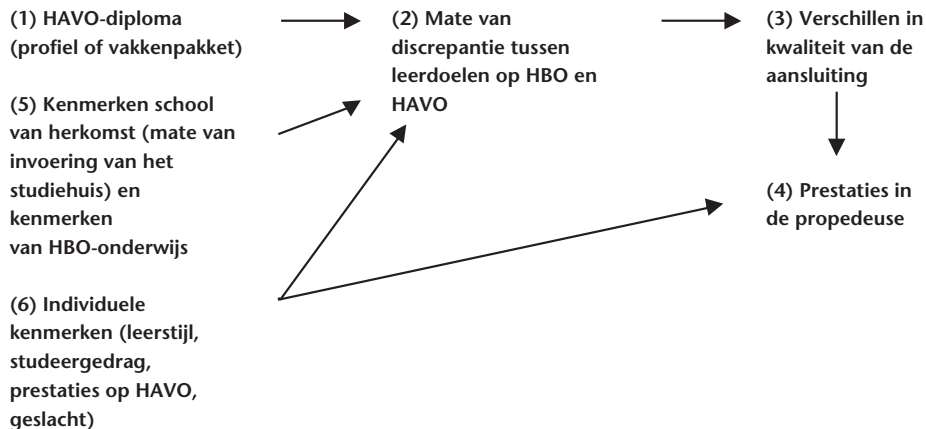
(1) HAVO-diploma (profiel of vakkenpakket)

(2) Mate van discrepantie tussen leerdoelen op HBO en HAVO

(3) Verschillen in kwaliteit van de aansluiting

(5) Kenmerken school van herkomst (mate van invoering van het studiehuis) en kenmerken van HBO-onderwijs

(4) Prestaties in de propedeuse

(6) Individuele kenmerken (leerstijl, studeergedrag, prestaties op HAVO, geslacht)